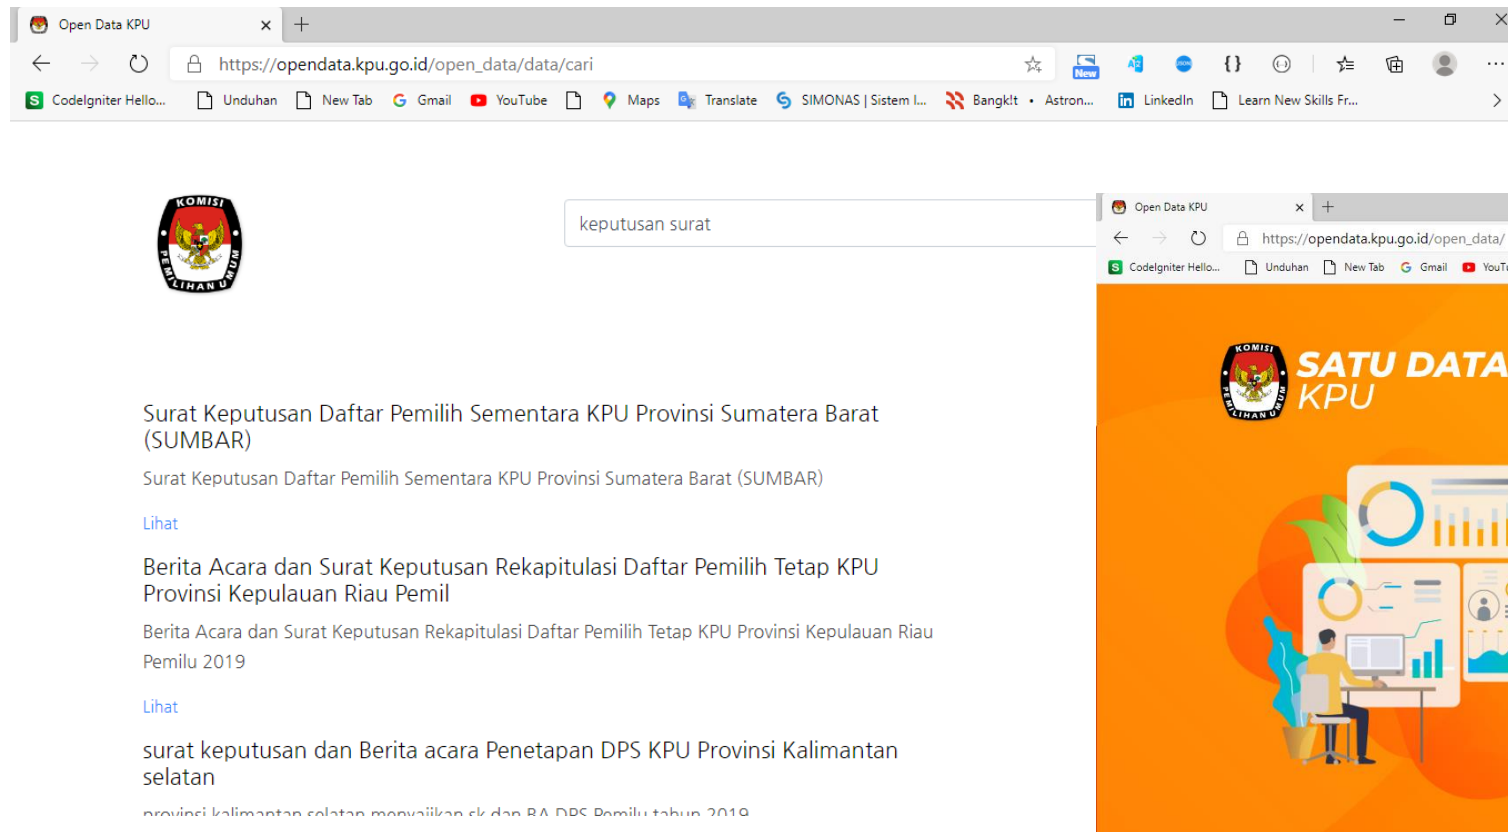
Open Data KPU ×

https://opendata.kpu.go.id/open_data/data/cari

CodeIgniter Hello... Unduhan New Tab Gmail YouTube Maps Translate SIMONAS | Sistem I... Bangk!t Astron... LinkedIn Learn New Skills Fr...

KOMISI PEMILIHAN UMUM

keputusan surat

Open Data KPU ×

https://opendata.kpu.go.id/open_data/

CodeIgniter Hello... Unduhan New Tab Gmail YouT

SATU DATA KPU

Surat Keputusan Daftar Pemilih Sementara KPU Provinsi Sumatera Barat (SUMBAR)

Surat Keputusan Daftar Pemilih Sementara KPU Provinsi Sumatera Barat (SUMBAR)

Lihat

Berita Acara dan Surat Keputusan Rekapitulasi Daftar Pemilih Tetap KPU Provinsi Kepulauan Riau Pemil

Berita Acara dan Surat Keputusan Rekapitulasi Daftar Pemilih Tetap KPU Provinsi Kepulauan Riau Pemilu 2019

Lihat

surat keputusan dan Berita acara Penetapan DPS KPU Provinsi Kalimantan selatan

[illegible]